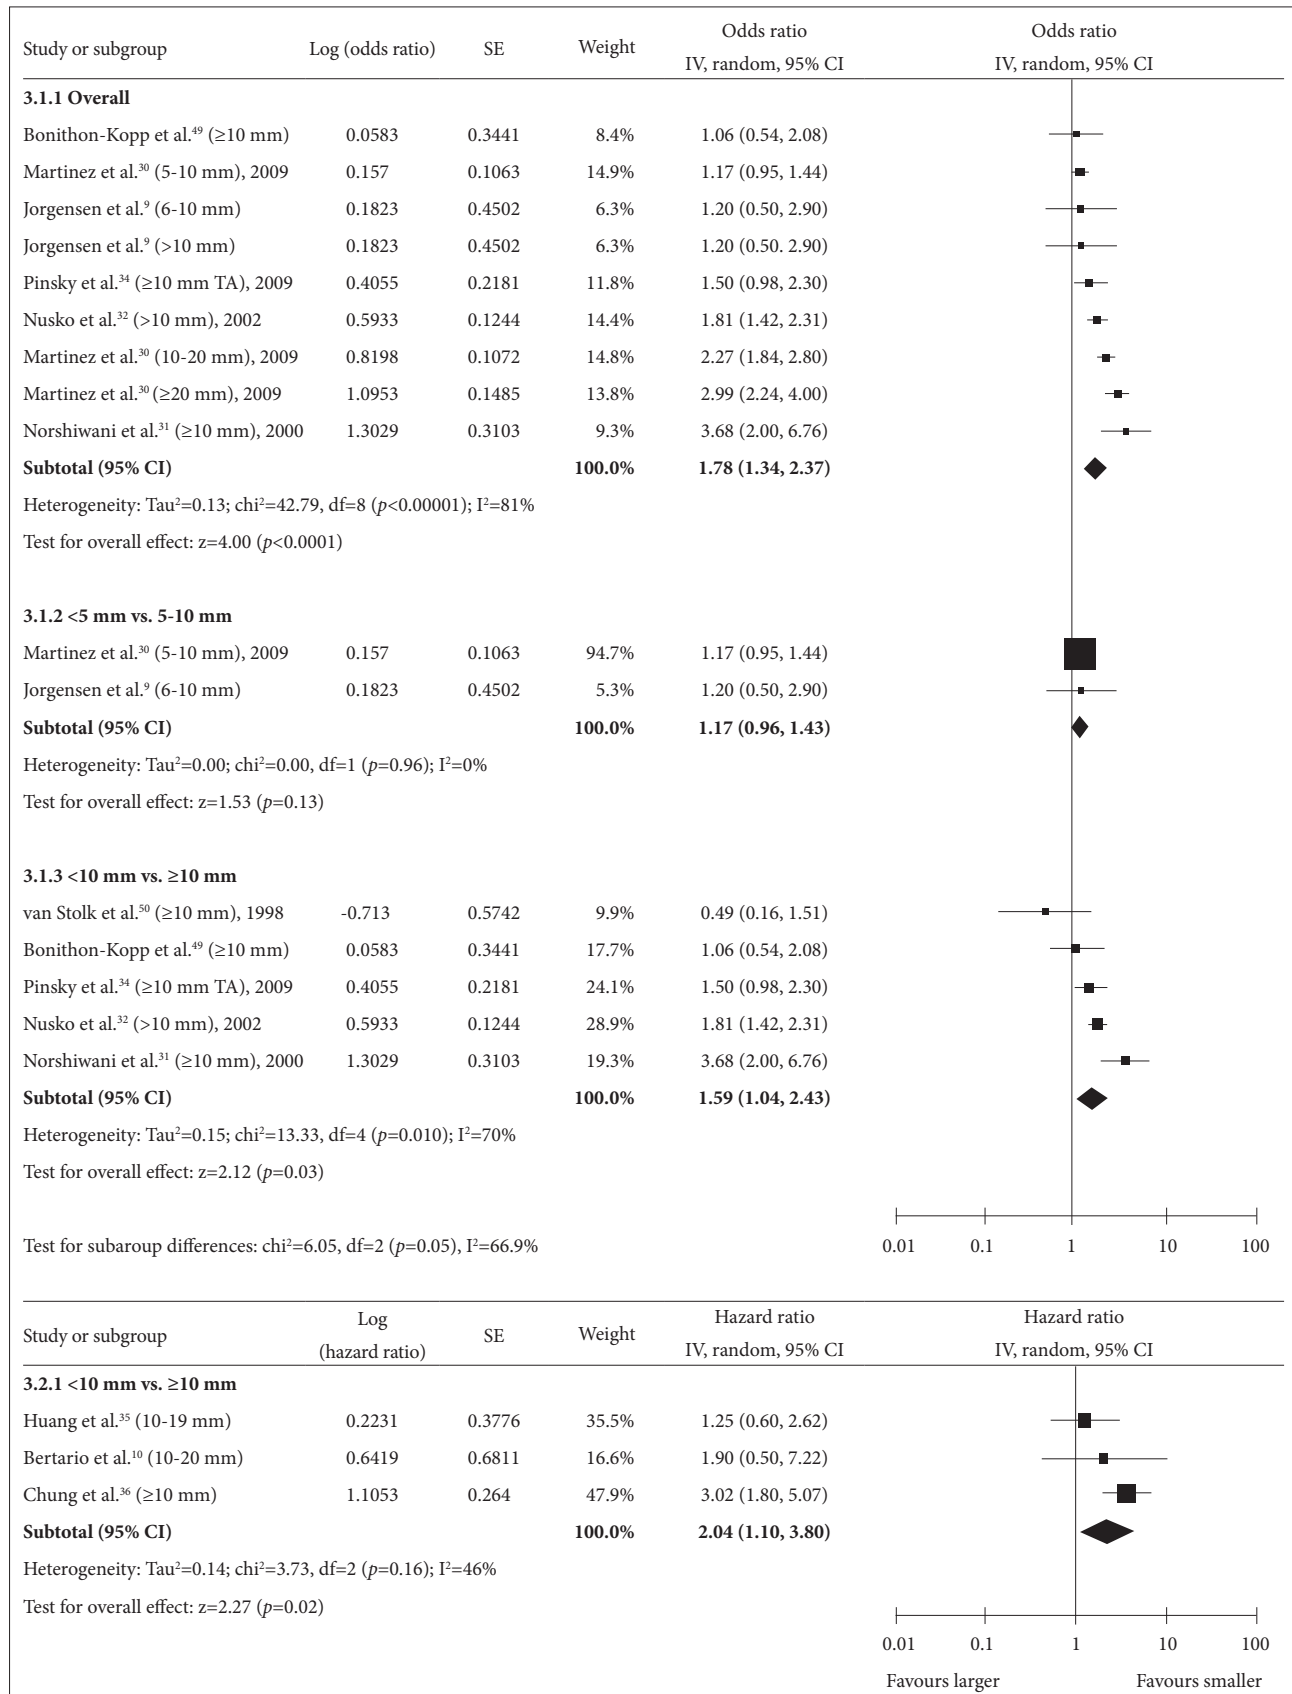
| Study or subgroup | Log (odds ratio) | SE | Weight | Odds ratio IV, random, 95% CI | Odds ratio IV, random, 95% CI |
|---|---|---|---|---|---|
| **3.1.1 Overall** | | | | | |
| Bonithon-Kopp et al.$^{49}$ (≥10 mm) | 0.0583 | 0.3441 | 8.4% | 1.06 (0.54, 2.08) | |
| Martinez et al.$^{30}$ (5-10 mm), 2009 | 0.157 | 0.1063 | 14.9% | 1.17 (0.95, 1.44) | |
| Jorgensen et al.$^{9}$ (6-10 mm) | 0.1823 | 0.4502 | 6.3% | 1.20 (0.50, 2.90) | |
| Jorgensen et al.$^{9}$ (>10 mm) | 0.1823 | 0.4502 | 6.3% | 1.20 (0.50. 2.90) | |
| Pinsky et al.$^{34}$ (≥10 mm TA), 2009 | 0.4055 | 0.2181 | 11.8% | 1.50 (0.98, 2.30) | |
| Nusko et al.$^{32}$ (>10 mm), 2002 | 0.5933 | 0.1244 | 14.4% | 1.81 (1.42, 2.31) | |
| Martinez et al.$^{30}$ (10-20 mm), 2009 | 0.8198 | 0.1072 | 14.8% | 2.27 (1.84, 2.80) | |
| Martinez et al.$^{30}$ (≥20 mm), 2009 | 1.0953 | 0.1485 | 13.8% | 2.99 (2.24, 4.00) | |
| Norshiwani et al.$^{31}$ (≥10 mm), 2000 | 1.3029 | 0.3103 | 9.3% | 3.68 (2.00, 6.76) | |
| **Subtotal (95% CI)** | | | **100.0%** | **1.78 (1.34, 2.37)** | |

Heterogeneity: Tau$^2$=0.13; chi$^2$=42.79, df=8 ($p$<0.00001); I$^2$=81%

Test for overall effect: z=4.00 ($p$<0.0001)

| | | | | | |
|---|---|---|---|---|---|
| **3.1.2 <5 mm vs. 5-10 mm** | | | | | |
| Martinez et al.$^{30}$ (5-10 mm), 2009 | 0.157 | 0.1063 | 94.7% | 1.17 (0.95, 1.44) | |
| Jorgensen et al.$^{9}$ (6-10 mm) | 0.1823 | 0.4502 | 5.3% | 1.20 (0.50, 2.90) | |
| **Subtotal (95% CI)** | | | **100.0%** | **1.17 (0.96, 1.43)** | |

Heterogeneity: Tau$^2$=0.00; chi$^2$=0.00, df=1 ($p$=0.96); I$^2$=0%

Test for overall effect: z=1.53 ($p$=0.13)

| | | | | | |
|---|---|---|---|---|---|
| **3.1.3 <10 mm vs. ≥10 mm** | | | | | |
| van Stolk et al.$^{50}$ (≥10 mm), 1998 | -0.713 | 0.5742 | 9.9% | 0.49 (0.16, 1.51) | |
| Bonithon-Kopp et al.$^{49}$ (≥10 mm) | 0.0583 | 0.3441 | 17.7% | 1.06 (0.54, 2.08) | |
| Pinsky et al.$^{34}$ (≥10 mm TA), 2009 | 0.4055 | 0.2181 | 24.1% | 1.50 (0.98, 2.30) | |
| Nusko et al.$^{32}$ (>10 mm), 2002 | 0.5933 | 0.1244 | 28.9% | 1.81 (1.42, 2.31) | |
| Norshiwani et al.$^{31}$ (≥10 mm), 2000 | 1.3029 | 0.3103 | 19.3% | 3.68 (2.00, 6.76) | |
| **Subtotal (95% CI)** | | | **100.0%** | **1.59 (1.04, 2.43)** | |

Heterogeneity: Tau$^2$=0.15; chi$^2$=13.33, df=4 ($p$=0.010); I$^2$=70%

Test for overall effect: z=2.12 ($p$=0.03)

Test for subaroup differences: chi$^2$=6.05, df=2 ($p$=0.05), I$^2$=66.9%

0.01 0.1 1 10 100

| Study or subgroup | Log (hazard ratio) | SE | Weight | Hazard ratio IV, random, 95% CI | Hazard ratio IV, random, 95% CI |
|---|---|---|---|---|---|
| **3.2.1 <10 mm vs. ≥10 mm** | | | | | |
| Huang et al.$^{35}$ (10-19 mm) | 0.2231 | 0.3776 | 35.5% | 1.25 (0.60, 2.62) | |
| Bertario et al.$^{10}$ (10-20 mm) | 0.6419 | 0.6811 | 16.6% | 1.90 (0.50, 7.22) | |
| Chung et al.$^{36}$ (≥10 mm) | 1.1053 | 0.264 | 47.9% | 3.02 (1.80, 5.07) | |
| **Subtotal (95% CI)** | | | **100.0%** | **2.04 (1.10, 3.80)** | |

Heterogeneity: Tau$^2$=0.14; chi$^2$=3.73, df=2 ($p$=0.16); I$^2$=46%

Test for overall effect: z=2.27 ($p$=0.02)

0.01 0.1 1 10 100

Favours larger Favours smaller